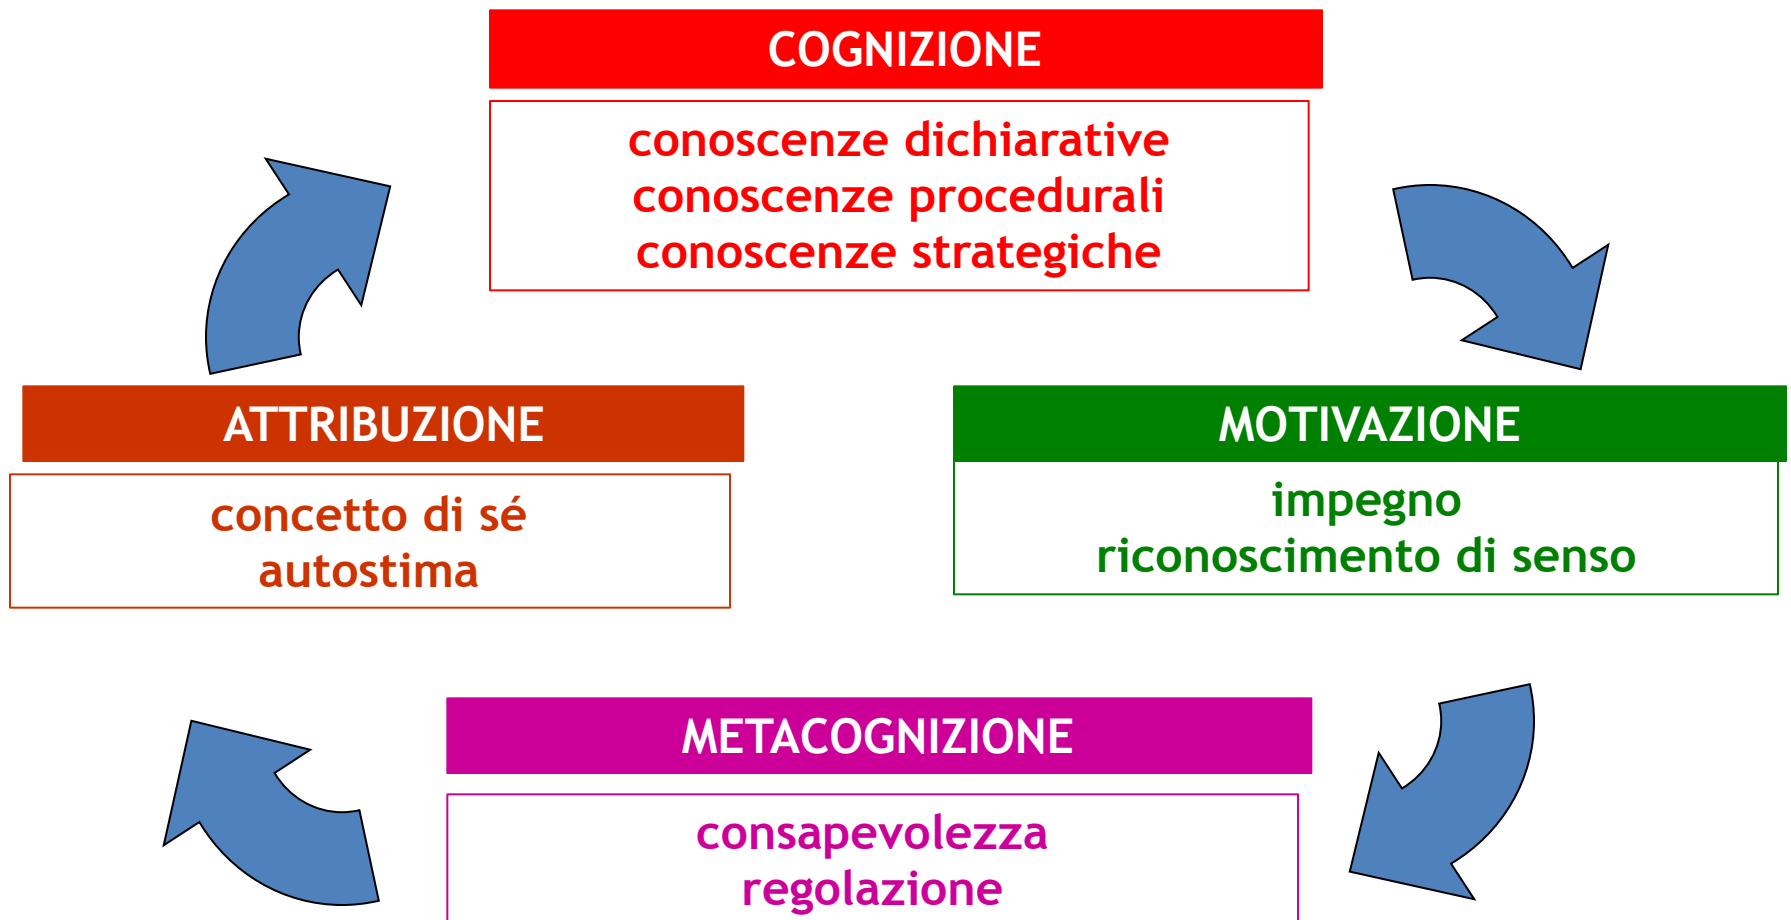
COGNIZIONE

conoscenze dichiarative
conoscenze procedurali
conoscenze strategiche

ATTRIBUZIONE

concetto di sé
autostima

MOTIVAZIONE

impegno
riconoscimento di senso

METACOGNIZIONE

consapevolezza
regolazione